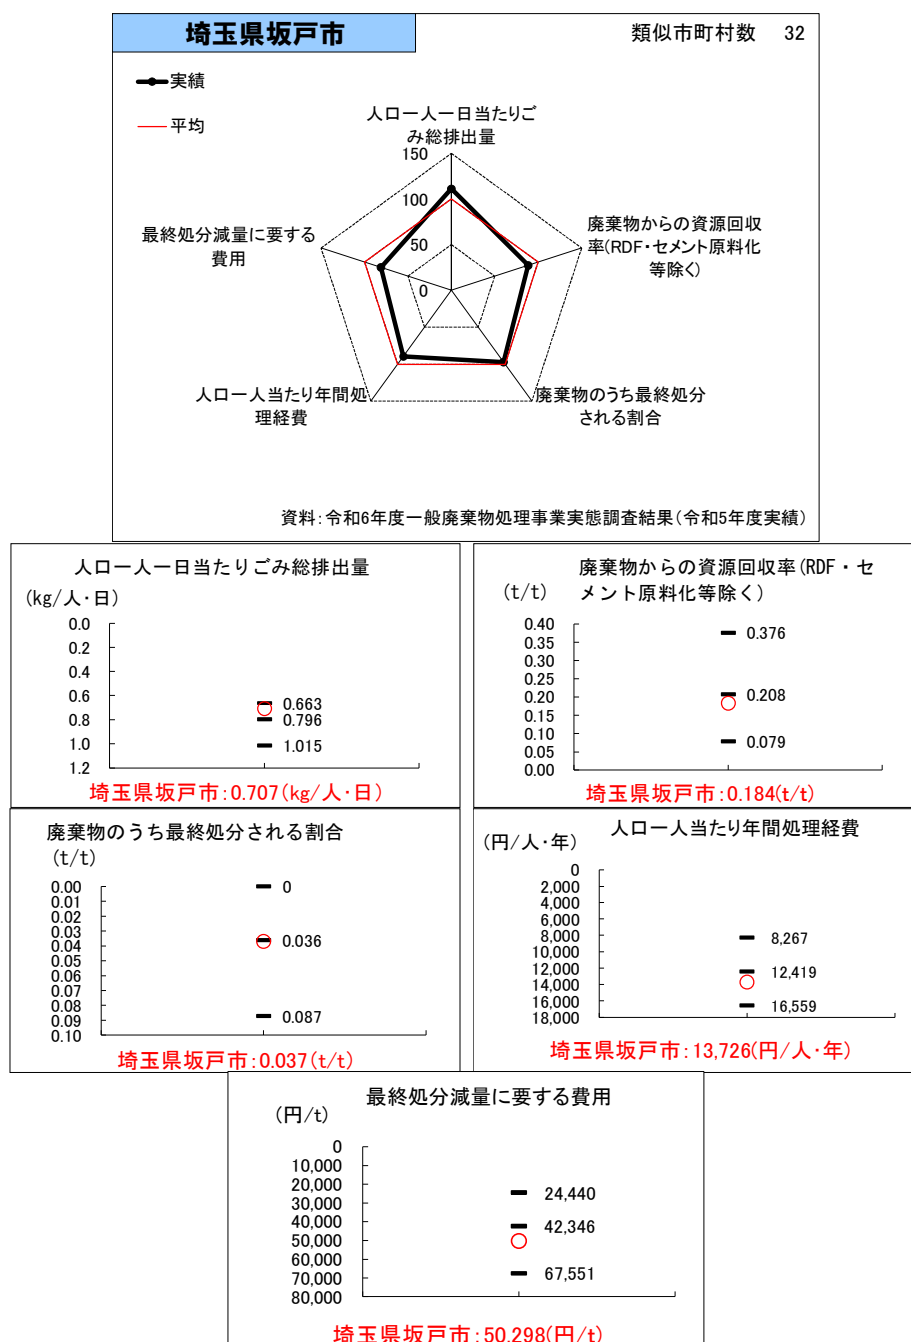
埼玉県坂戸市

類似市町村数 32

実績

平均

人口一人一日当たりごみ総排出量

150

100

50

0

廃棄物からの資源回収率(RDF・セメント原料化等除く)

廃棄物のうち最終処分される割合

人口一人当たり年間処理経費

最終処分減量に要する費用

資料:令和6年度一般廃棄物処理事業実態調査結果(令和5年度実績)

人口一人一日当たりごみ総排出量

(kg/人・日)

0.0
0.2
0.4
0.6
0.8
1.0
1.2

0.663
0.796
1.015

埼玉県坂戸市:0.707(kg/人・日)

廃棄物からの資源回収率(RDF・セメント原料化等除く)

(t/t)

0.40
0.35
0.30
0.25
0.20
0.15
0.10
0.05
0.00

0.376
0.208
0.079

埼玉県坂戸市:0.184(t/t)

廃棄物のうち最終処分される割合

(t/t)

0.00
0.01
0.02
0.03
0.04
0.05
0.06
0.07
0.08
0.09
0.10

0
0.036
0.087

埼玉県坂戸市:0.037(t/t)

人口一人当たり年間処理経費

(円/人・年)

0
2,000
4,000
6,000
8,000
10,000
12,000
14,000
16,000
18,000

8,267
12,419
16,559

埼玉県坂戸市:13,726(円/人・年)

最終処分減量に要する費用

(円/t)

0
10,000
20,000
30,000
40,000
50,000
60,000
70,000
80,000

24,440
42,346
67,551

埼玉県坂戸市:50,298(円/t)